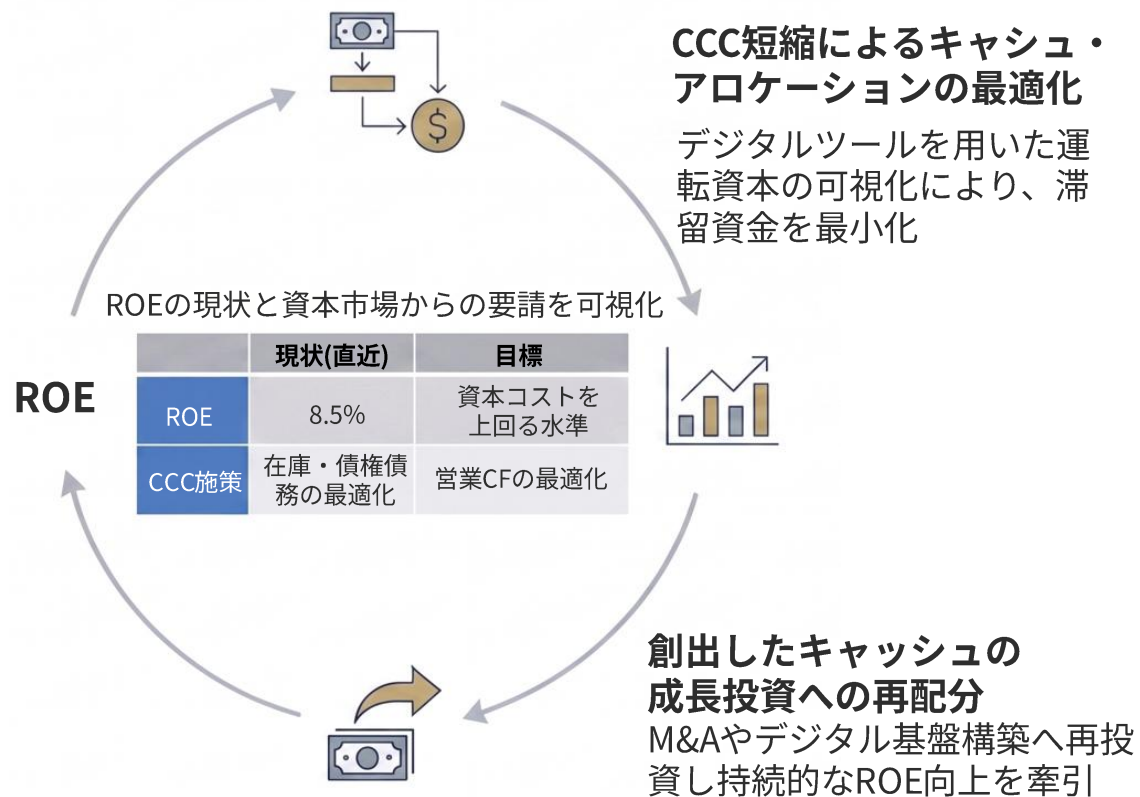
CCC短縮によるキャッシュ・アロケーションの最適化

デジタルツールを用いた運転資本の可視化により、滞留資金を最小化

ROEの現状と資本市場からの要請を可視化

|  | 現状(直近) | 目標 |
|---|---|---|
| ROE | 8.5% | 資本コストを上回る水準 |
| CCC施策 | 在庫・債権債務の最適化 | 営業CFの最適化 |

ROE

創出したキャッシュの成長投資への再配分

M&Aやデジタル基盤構築へ再投資し持続的なROE向上を牽引